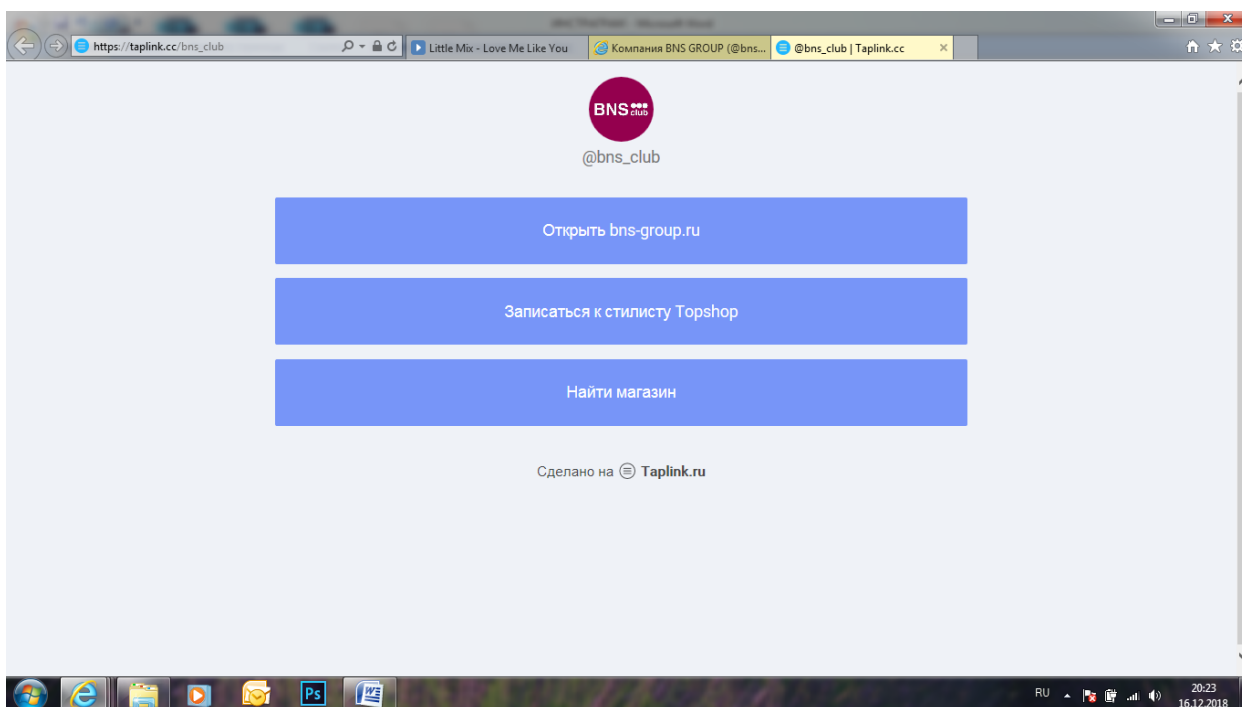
https://taplink.cc/bns_club

Little Mix - Love Me Like You

Компания BNS GROUP (@bns...

@bns_club | Taplink.cc

BNS club

@bns_club

Открыть bns-group.ru

Записаться к стилисту Topshop

Найти магазин

Сделано на Taplink.ru

RU

20:23
16.12.2018